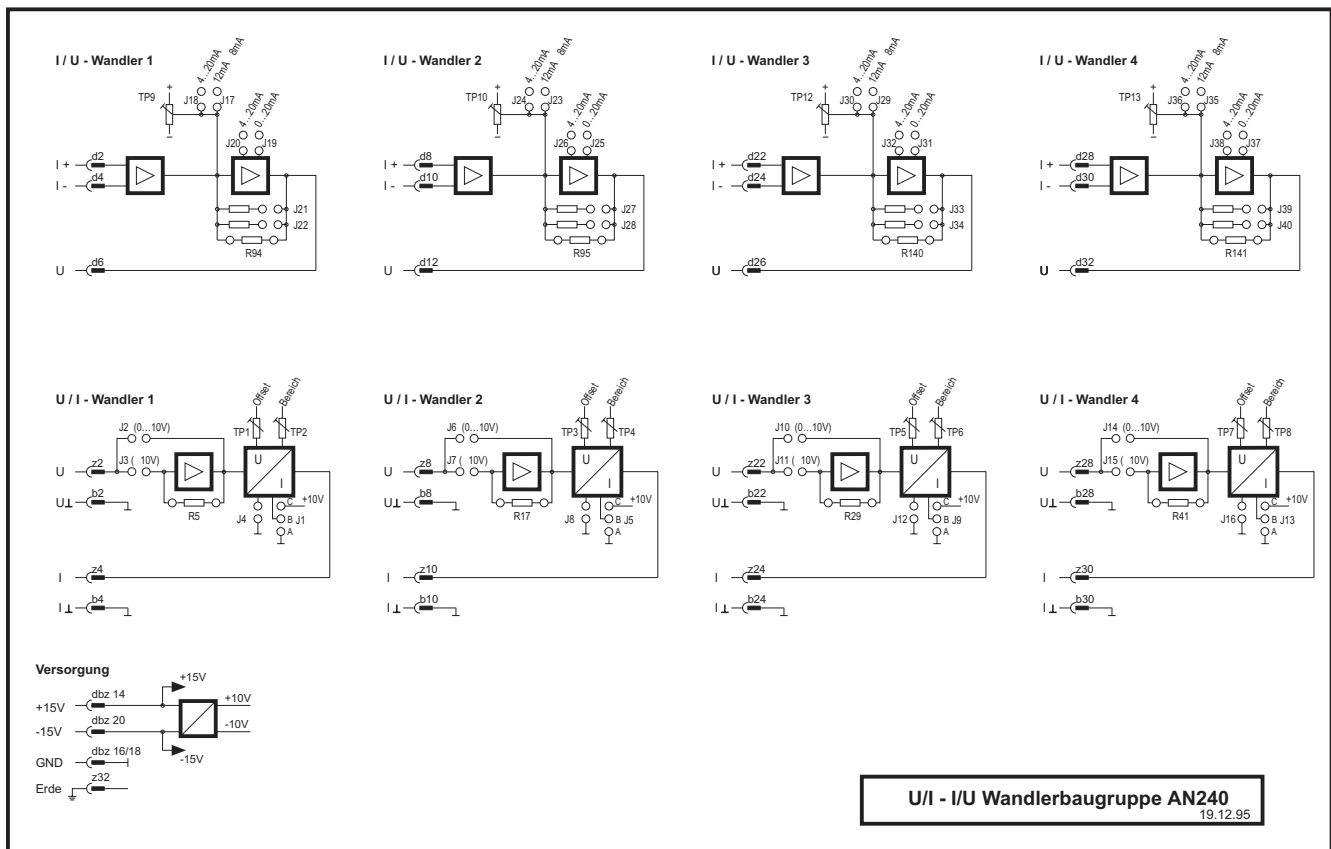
I / U - Wandler 1

4...20mA 12mA 8mA
TP9 J18 J17
4...20mA 0...20mA
J20 J19
I + d2
I - d4
J21
J22
R94
U d6

I / U - Wandler 2

4...20mA 12mA 8mA
TP10 J24 J23
4...20mA 0...20mA
J26 J25
I + d8
I - d10
J27
J28
R95
U d12

I / U - Wandler 3

4...20mA 12mA 8mA
TP12 J30 J29
4...20mA 0...20mA
J32 J31
I + d22
I - d24
J33
J34
R140
U d26

I / U - Wandler 4

4...20mA 12mA 8mA
TP13 J36 J35
4...20mA 0...20mA
J38 J37
I + d28
I - d30
J39
J40
R141
U d32

U / I - Wandler 1

Offset Bereich
J2 (0...10V)
TP1 TP2
U z2 J3 ( 10V)
U
I
U⊥ b2
R5
+10V
J4 C B J1 A
I z4
I⊥ b4

U / I - Wandler 2

Offset Bereich
J6 (0...10V)
TP3 TP4
U z8 J7 ( 10V)
U
I
U⊥ b8
R17
+10V
J8 C B J5 A
I z10
I⊥ b10

U / I - Wandler 3

Offset Bereich
J10 (0...10V)
TP5 TP6
U z22 J11 ( 10V)
U
I
U⊥ b22
R29
+10V
J12 C B J9 A
I z24
I⊥ b24

U / I - Wandler 4

Offset Bereich
J14 (0...10V)
TP7 TP8
U z28 J15 ( 10V)
U
I
U⊥ b28
R41
+10V
J16 C B J13 A
I z30
I⊥ b30

Versorgung

+15V
+15V dbz 14
+10V
-15V dbz 20
-10V
-15V
GND dbz 16/18
Erde z32

U/I - I/U Wandlerbaugruppe AN240
19.12.95